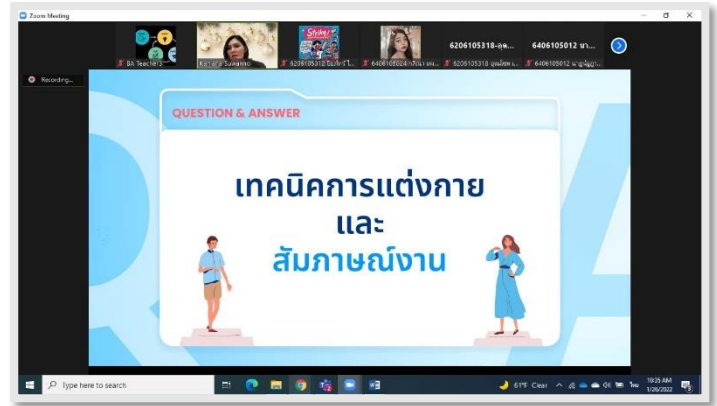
Zoom Meeting

BA Teacher13

Kanlaya Suwanno

6206105312 ธีรภัทร์ ไ...

6406105024 กำไลมาศ ...

6206105318-ดุล...

6206105318 ดุลโสภ ...

6406105012 นา...

6406105012 นาฏฤฏ...

Recording...

QUESTION & ANSWER

เทคนิคการแต่งกาย
และ
สัมภาษณ์งาน

Type here to search

61°F Clear

10:35 AM
1/26/2022